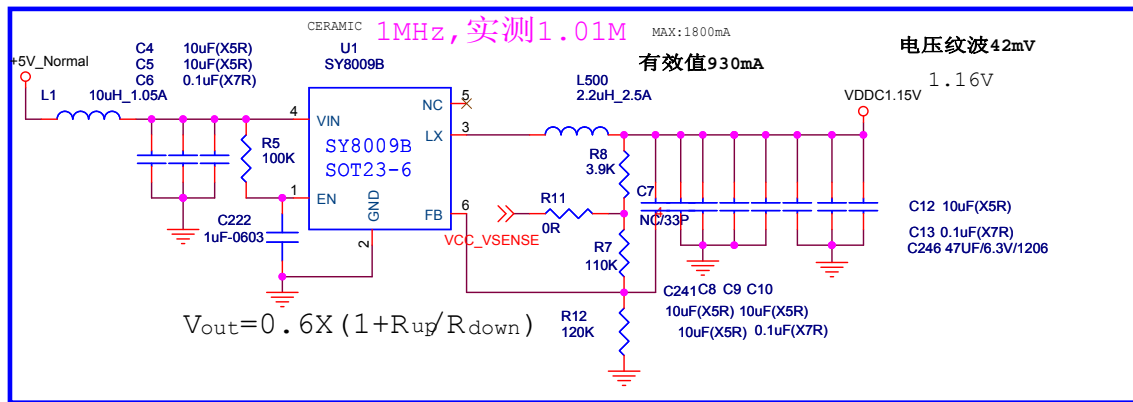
CERAMIC

1MHz,实测1.01M

MAX:1800mA

有效值930mA

电压纹波42mV

1.16V

+5V_Normal

C4 10uF(X5R)
C5 10uF(X5R)
C6 0.1uF(X7R)

U1
SY8009B

L1 10uH_1.05A

L500
2.2uH_2.5A

VDDC1.15V

4 VIN

NC 5

LX 3

R5
100K

SY8009B
SOT23-6

R8
3.9K

C7

1 EN

GND

FB 6

R11

0R

NC/33P

C222
1uF-0603

2

VCC_VSENSE

R7
110K

C12 10uF(X5R)

C13 0.1uF(X7R)
C246 47UF/6.3V/1206

C241 C8 C9 C10

10uF(X5R) 10uF(X5R)
10uF(X5R) 0.1uF(X7R)

R12
120K

Vout=0.6X(1+Rup/Rdown)